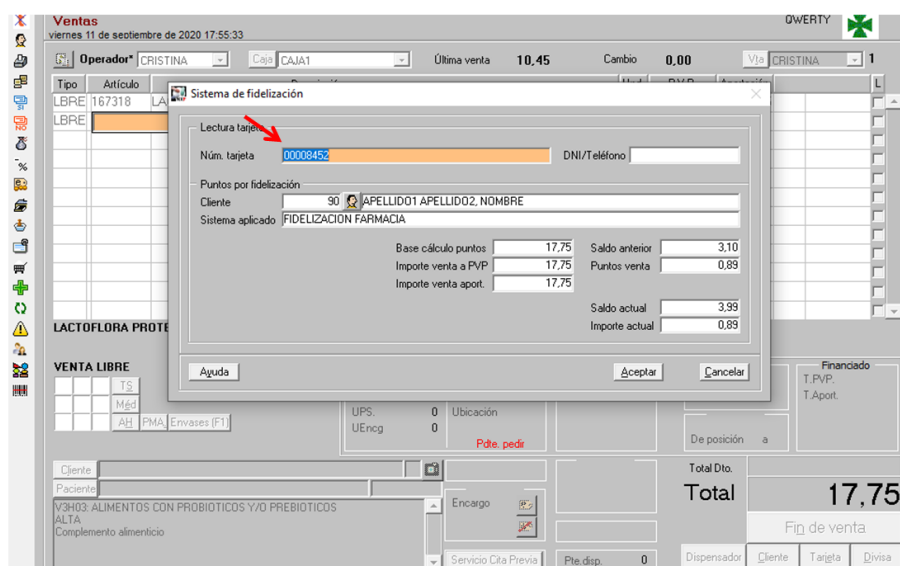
Ventas
viernes 11 de septiembre de 2020 17:55:33
QWERTY

Operador* CRISTINA
Caja CAJA1
Última venta 10,45
Cambio 0,00
Vta CRISTINA
1

Tipo
Artículo
LBRE 167318 LA
LBRE

Sistema de fidelización

Lectura tarjeta
Núm. tarjeta 00008452
DNI/Teléfono

Puntos por fidelización
Cliente 90 APELLIDO1 APELLIDO2, NOMBRE
Sistema aplicado FIDELIZACION FARMACIA

Base cálculo puntos 17,75
Importe venta a PVP 17,75
Importe venta aport. 17,75
Saldo anterior 3,10
Puntos venta 0,89
Saldo actual 3,99
Importe actual 0,89

Ayuda
Aceptar
Cancelar

LACTOFLORA PROTE

VENTA LIBRE
TS
Méd
AH PMA Envases (F1)

UPS. 0
UEncg 0
Ubicación
Pdte. pedir

Financiado
T.PVP.
T.Aport.
De posición a

Cliente
Paciente
V3H03: ALIMENTOS CON PROBIOTICOS Y/O PREBIOTICOS
ALTA
Complemento alimenticio

Encargo
Servicio Cita Previa
Pte.disp. 0

Total Dto.
Total 17,75
Fin de venta
Dispensador
Cliente
Tarjeta
Divisa